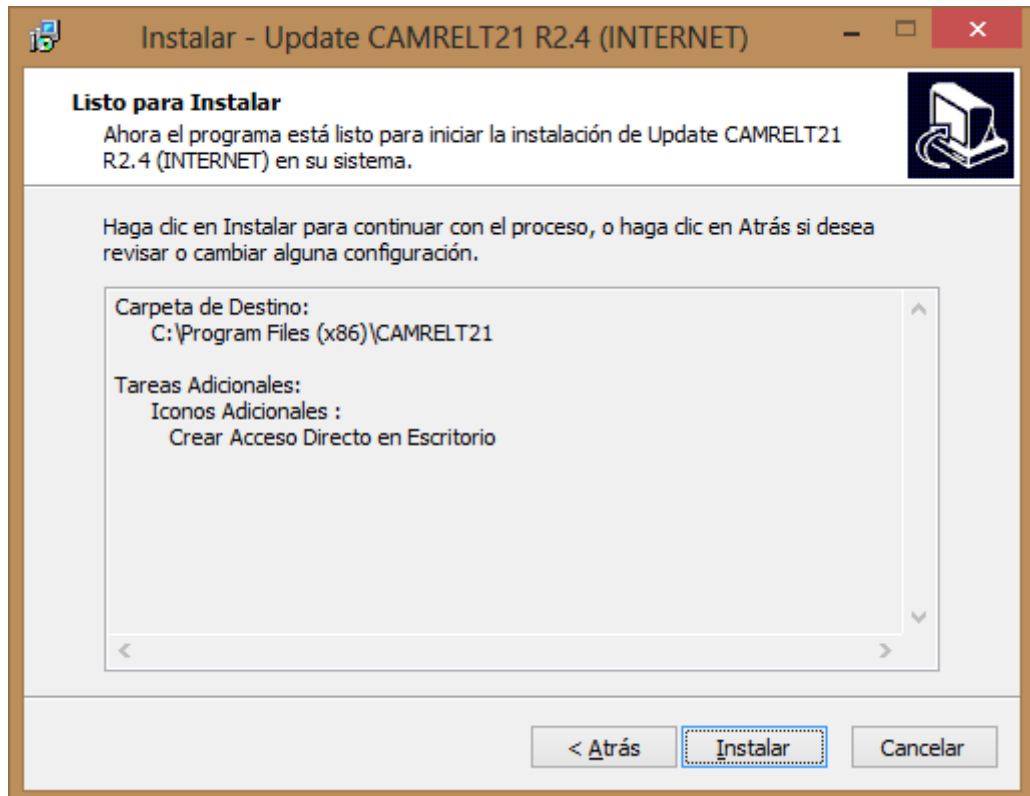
Instalar - Update CAMRELT21 R2.4 (INTERNET)

Listo para Instalar
Ahora el programa está listo para iniciar la instalación de Update CAMRELT21 R2.4 (INTERNET) en su sistema.

Haga clic en Instalar para continuar con el proceso, o haga clic en Atrás si desea revisar o cambiar alguna configuración.

Carpeta de Destino:
C:\Program Files (x86)\CAMRELT21

Tareas Adicionales:
Iconos Adicionales :
Crear Acceso Directo en Escritorio

< Atrás
Instalar
Cancelar